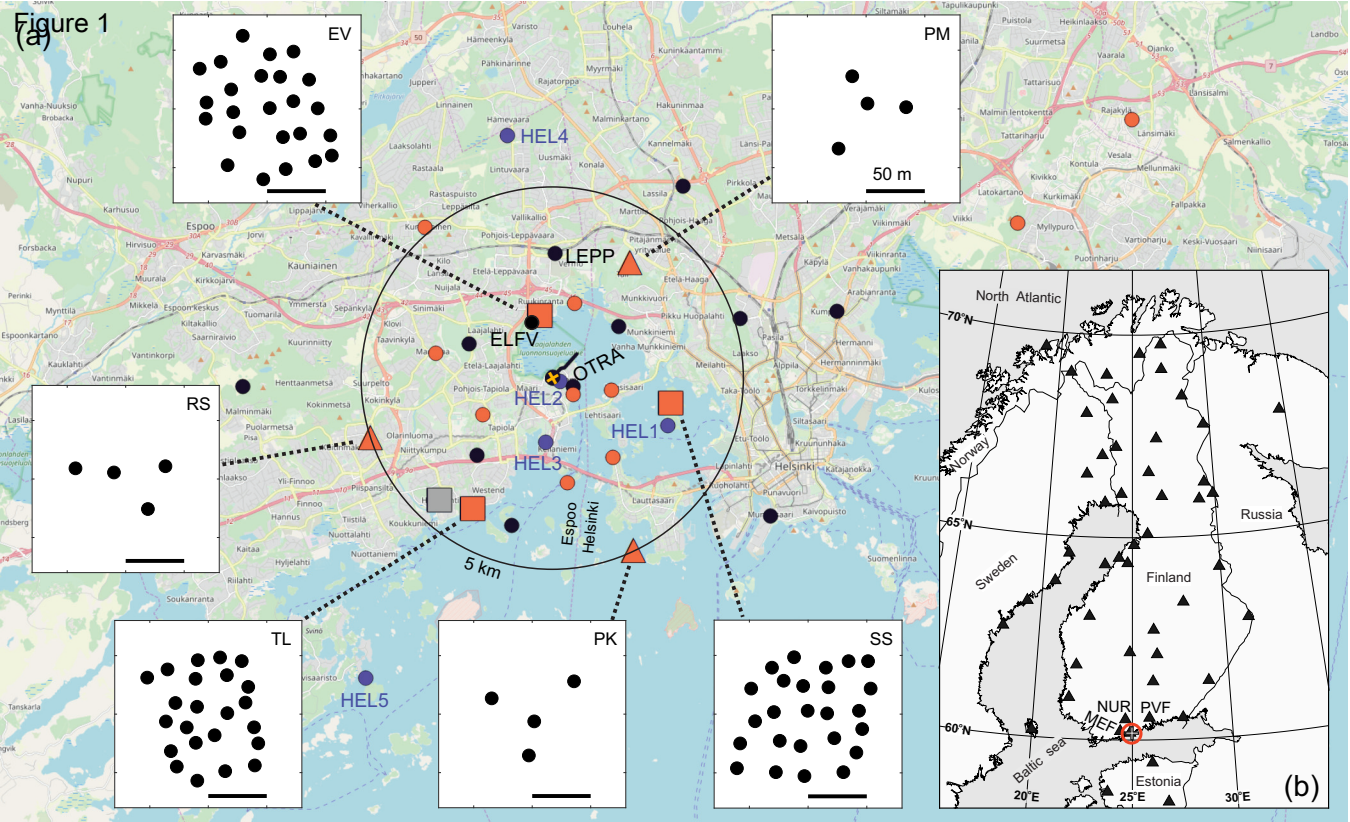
Figure 1
(a)

EV

PM

50 m

HEL4

LEPP

ELFV

OTRA

HEL2

HEL1

HEL3

RS

5 km

Espoo

Helsinki

HEL5

TL

PK

SS

North Atlantic

70°N

Norway

Russia

65°N

Sweden

Finland

NUR

PVF

MEF

60°N

Baltic sea

Estonia

20°E

25°E

30°E

(b)